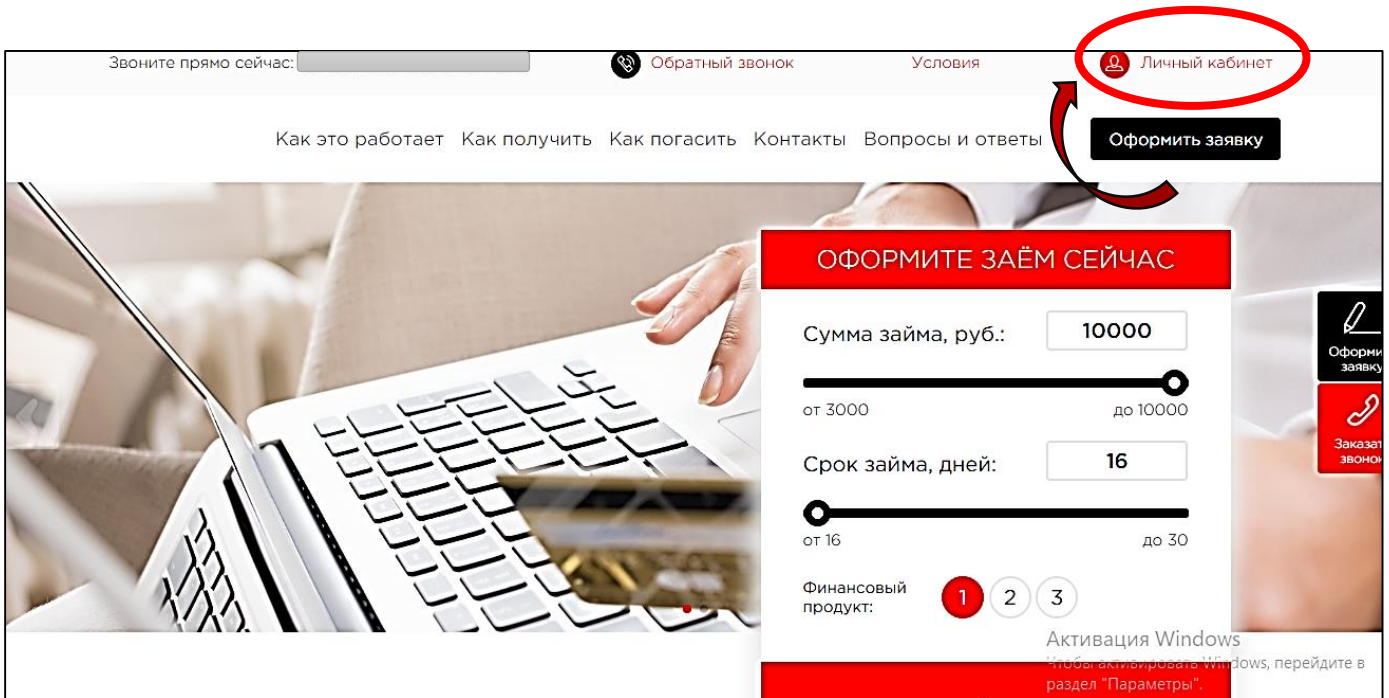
Звоните прямо сейчас: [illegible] Обратный звонок Условия Личный кабинет

Как это работает Как получить Как погасить Контакты Вопросы и ответы Оформить заявку

ОФОРМИТЕ ЗАЁМ СЕЙЧАС

Сумма займа, руб.: 10000

от 3000 до 10000

Срок займа, дней: 16

от 16 до 30

Финансовый продукт: 1 2 3

Оформ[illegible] заявку

Заказат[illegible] звонок

Активация Windows
Чтобы активировать Windows, перейдите в раздел "Параметры".